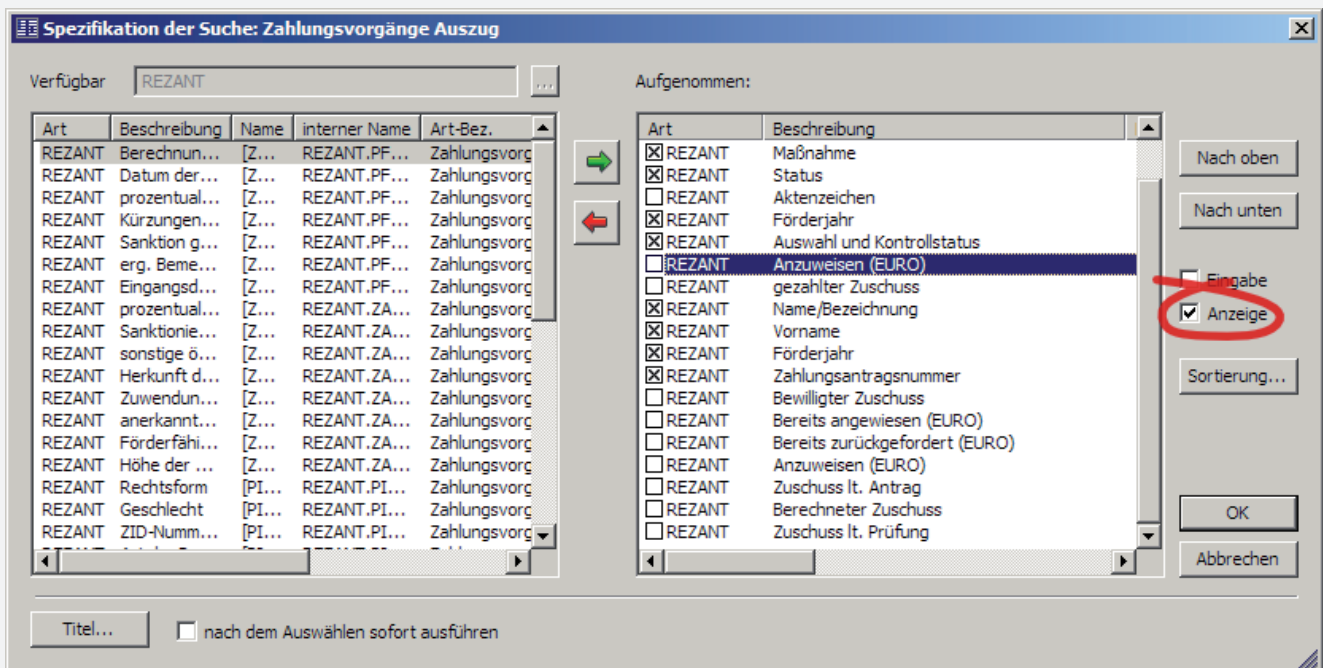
Spezifikation der Suche: Zahlungsvorgänge Auszug

Verfügbar REZANT ...

| Art | Beschreibung | Name | interner Name | Art-Bez. |
|---|---|---|---|---|
| REZANT | Berechnun... | [Z... | REZANT.PF... | Zahlungsvorg |
| REZANT | Datum der... | [Z... | REZANT.PF... | Zahlungsvorg |
| REZANT | prozentual... | [Z... | REZANT.PF... | Zahlungsvorg |
| REZANT | Kürzungen... | [Z... | REZANT.PF... | Zahlungsvorg |
| REZANT | Sanktion g... | [Z... | REZANT.PF... | Zahlungsvorg |
| REZANT | erg. Beme... | [Z... | REZANT.PF... | Zahlungsvorg |
| REZANT | Eingangsd... | [Z... | REZANT.PF... | Zahlungsvorg |
| REZANT | prozentual... | [Z... | REZANT.ZA... | Zahlungsvorg |
| REZANT | Sanktionie... | [Z... | REZANT.ZA... | Zahlungsvorg |
| REZANT | sonstige ö... | [Z... | REZANT.ZA... | Zahlungsvorg |
| REZANT | Herkunft d... | [Z... | REZANT.ZA... | Zahlungsvorg |
| REZANT | Zuwendun... | [Z... | REZANT.ZA... | Zahlungsvorg |
| REZANT | anerkannt... | [Z... | REZANT.ZA... | Zahlungsvorg |
| REZANT | Förderfähi... | [Z... | REZANT.ZA... | Zahlungsvorg |
| REZANT | Höhe der ... | [Z... | REZANT.ZA... | Zahlungsvorg |
| REZANT | Rechtsform | [PI... | REZANT.PI... | Zahlungsvorg |
| REZANT | Geschlecht | [PI... | REZANT.PI... | Zahlungsvorg |
| REZANT | ZID-Numm... | [PI... | REZANT.PI... | Zahlungsvorg |

Aufgenommen:

| Art | Beschreibung |
|---|---|
| ☒ REZANT | Maßnahme |
| ☒ REZANT | Status |
| ☐ REZANT | Aktenzeichen |
| ☒ REZANT | Förderjahr |
| ☒ REZANT | Auswahl und Kontrollstatus |
| ☐ REZANT | Anzuweisen (EURO) |
| ☐ REZANT | gezahlter Zuschuss |
| ☒ REZANT | Name/Bezeichnung |
| ☒ REZANT | Vorname |
| ☒ REZANT | Förderjahr |
| ☒ REZANT | Zahlungsantragsnummer |
| ☐ REZANT | Bewilligter Zuschuss |
| ☐ REZANT | Bereits angewiesen (EURO) |
| ☐ REZANT | Bereits zurückgefordert (EURO) |
| ☐ REZANT | Anzuweisen (EURO) |
| ☐ REZANT | Zuschuss lt. Antrag |
| ☐ REZANT | Berechneter Zuschuss |
| ☐ REZANT | Zuschuss lt. Prüfung |

Nach oben
Nach unten
☐ Eingabe
☑ Anzeige
Sortierung...
OK
Abbrechen

Titel...
☐ nach dem Auswählen sofort ausführen